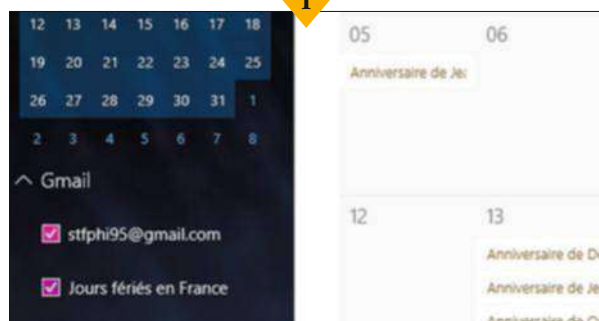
12 13 14 15 16 17 18
19 20 21 22 23 24 25
26 27 28 29 30 31 1
2 3 4 5 6 7 8

Gmail

stfphi95@gmail.com

Jours fériés en France

1

05

Anniversaire de Je

06

12

13

Anniversaire de D

Anniversaire de Je

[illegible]